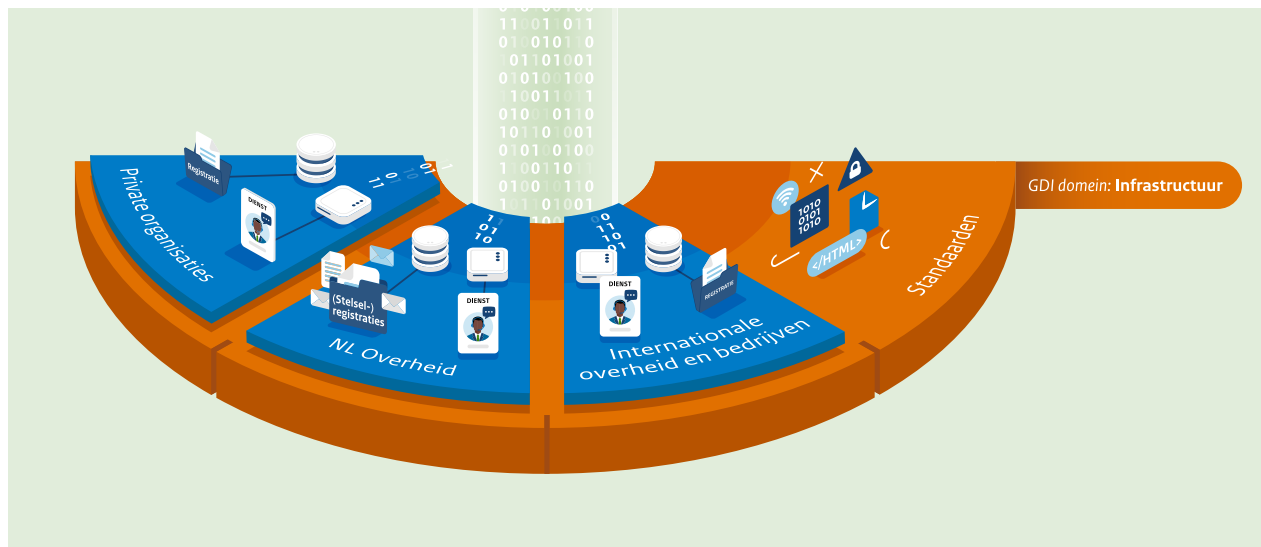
GDI domein: Infrastructuur

Private organisaties

Registratie

DIENST

NL Overheid

(Stelsel-) registraties

DIENST

Internationale overheid en bedrijven

DIENST

REGISTRATIE

Standaarden

1010
0101
1010

</HTML>